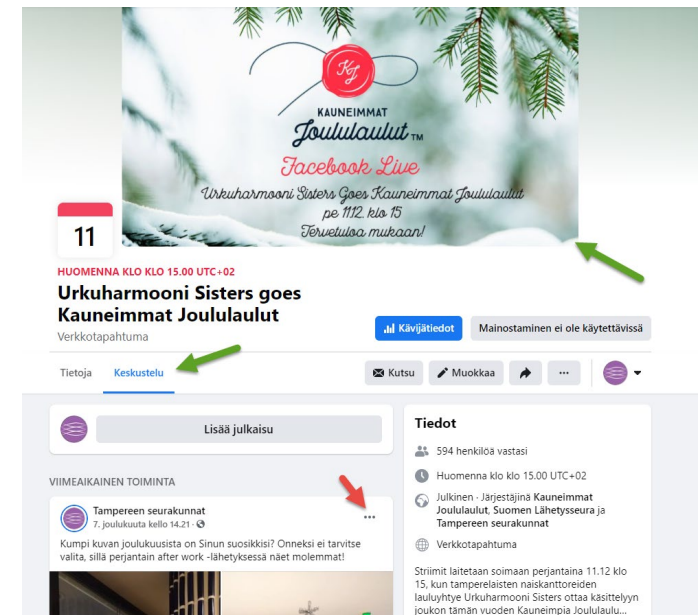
KJ
KAUNEIMMAT
Joululaulut™
Facebook Live
Urkuharmooni Sisters Goes Kauneimmat Joululaulut
pe 11.12. klo 15
Tervetuloa mukaan!

11

HUOMENNA KLO KLO 15.00 UTC+02
Urkuharmooni Sisters goes Kauneimmat Joululaulut
Verkkotapahtuma

Kävijätiedot
Mainostaminen ei ole käytettävissä

Tietoja
Keskustelu

Kutsu
Muokkaa
...

Lisää julkaisu

VIIMEAIKAINEN TOIMINTA

Tampereen seurakunnat
7. joulukuuta kello 14.21 ·
...

Kumpi kuvan joulukuusista on Sinun suosikkisi? Onneksi ei tarvitse valita, sillä perjantain after work -lähetyksessä näet molemmat!

Tiedot
594 henkilöä vastasi
Huomenna klo klo 15.00 UTC+02
Julkinen · Järjestäjinä Kauneimmat Joululaulut, Suomen Lähetysseura ja Tampereen seurakunnat
Verkkotapahtuma

Striimi laitetaan soimaan perjantaina 11.12 klo 15, kun tamperelaisten naiskanttoreiden lauluyhtye Urkuharmooni Sisters ottaa käsittelyyn joukon tämän vuoden Kauneimpia Joululaulu...